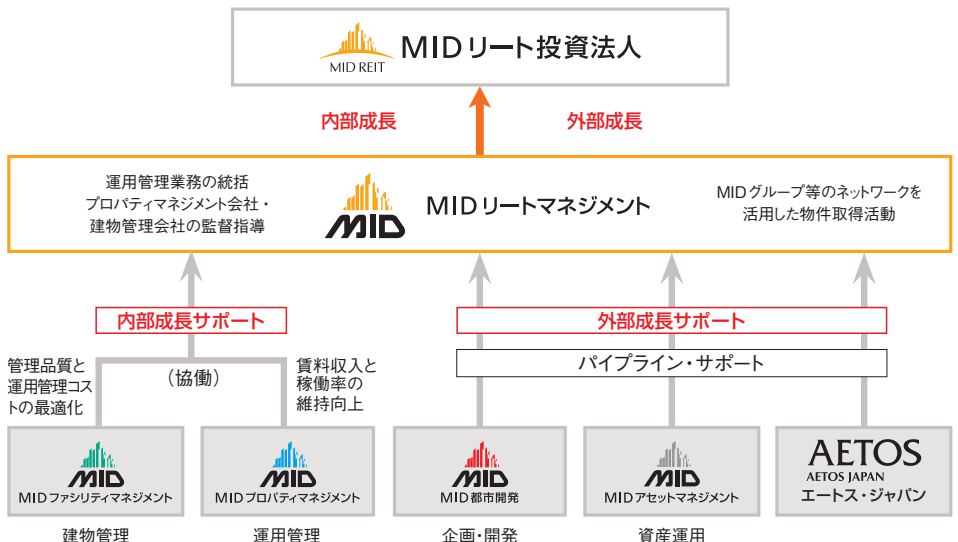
MID REIT
MIDリート投資法人

内部成長

外部成長

運用管理業務の統括
プロパティマネジメント会社・
建物管理会社の監督指導

MID
MIDリートマネジメント

MIDグループ等のネットワークを
活用した物件取得活動

内部成長サポート

外部成長サポート

パイプライン・サポート

管理品質と
運用管理コスト
の最適化

（協働）

賃料収入と
稼働率の
維持向上

MID
MIDファシリティマネジメント
建物管理

MID
MIDプロパティマネジメント
運用管理

MID
MID都市開発
企画・開発

MID
MIDアセットマネジメント
資産運用

AETOS
AETOS JAPAN
エートス・ジャパン